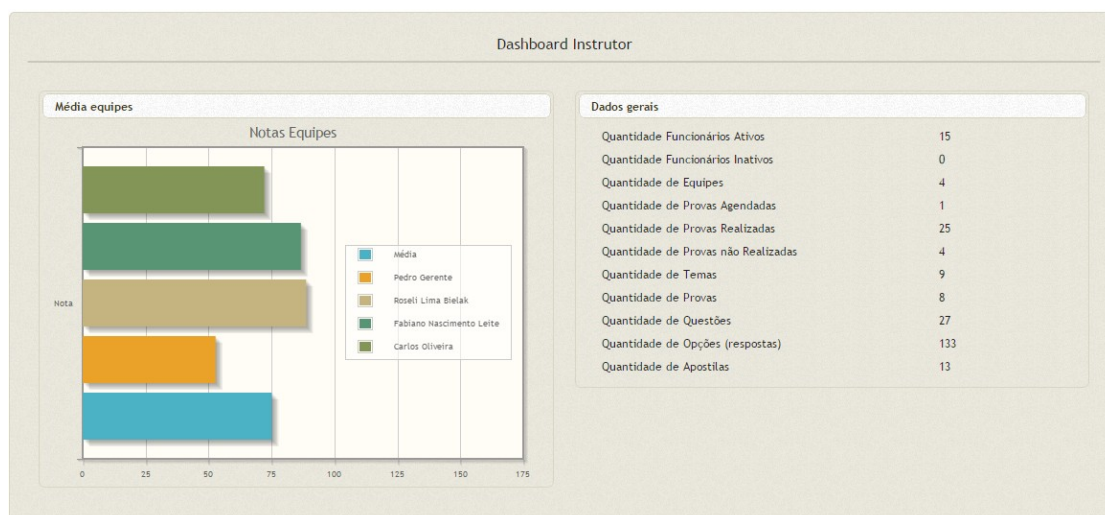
Dashboard Instrutor

Média equipes

Notas Equipes

Nota

Média
Pedro Gerente
Roseli Lima Bielak
Fabiano Nascimento Leite
Carlos Oliveira

0 25 50 75 100 125 150 175

Dados gerais

| | |
|---|---|
| Quantidade Funcionários Ativos | 15 |
| Quantidade Funcionários Inativos | 0 |
| Quantidade de Equipes | 4 |
| Quantidade de Provas Agendadas | 1 |
| Quantidade de Provas Realizadas | 25 |
| Quantidade de Provas não Realizadas | 4 |
| Quantidade de Temas | 9 |
| Quantidade de Provas | 8 |
| Quantidade de Questões | 27 |
| Quantidade de Opções (respostas) | 133 |
| Quantidade de Apostilas | 13 |